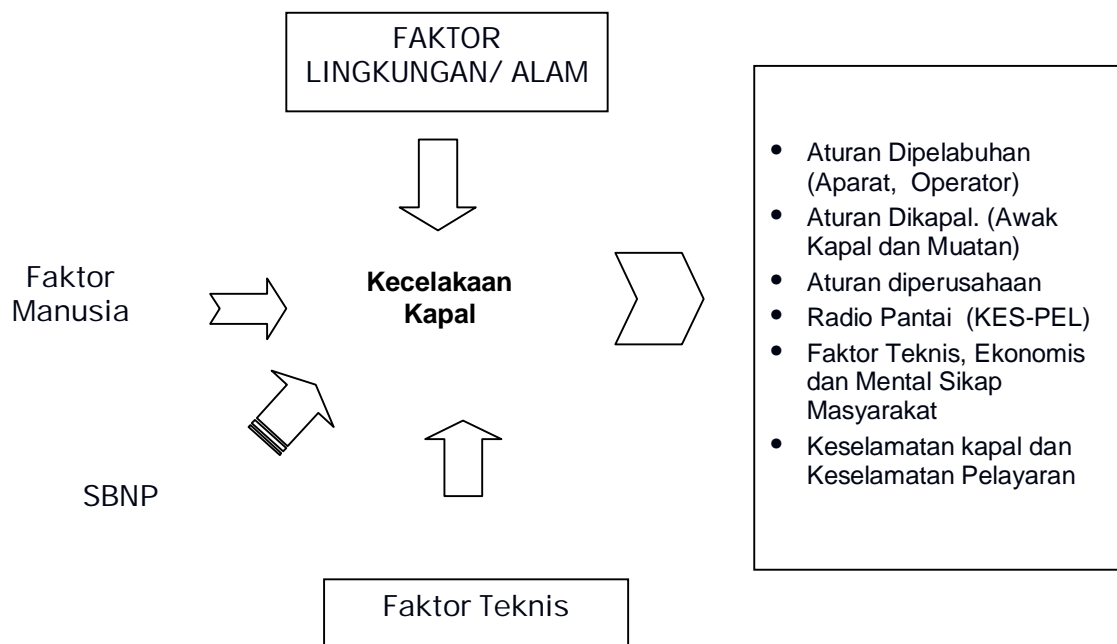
FAKTOR LINGKUNGAN/ ALAM

Faktor Manusia

**Kecelakaan Kapal**

SBNP

Faktor Teknis

- Aturan Dipelabuhan (Aparat, Operator)
- Aturan Dikapal. (Awak Kapal dan Muatan)
- Aturan diperusahaan
- Radio Pantai (KES-PEL)
- Faktor Teknis, Ekonomis dan Mental Sikap Masyarakat
- Keselamatan kapal dan Keselamatan Pelayaran